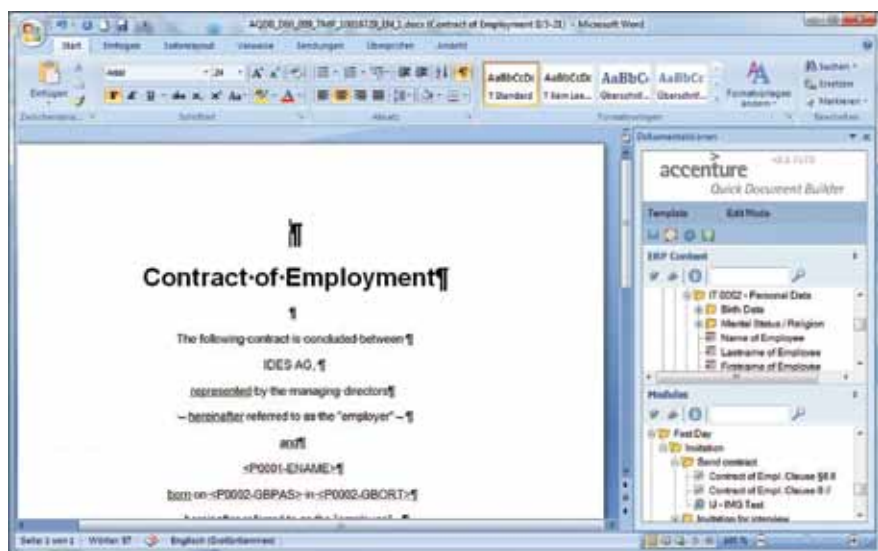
AQDB_D00_D09_TMP_10001728_EN_1.docx (Contract of Employment 0.5-3) - Microsoft Word

Start Einfügen Seitenlayout Verweise Sendungen Überprüfen Ansicht

Einfügen Arial 24 AaBbCcDc AaBbCcDc AaBbC AaBbCc Formatvorlagen ändern Suchen Ersetzen Markieren

Zwischenablage Schriftart Absatz Formatvorlagen Bearbeiten

1 Standard 1 Kein Lee... Überschrift... Überschrift...

¶

Contract·of·Employment¶

¶

The following contract is concluded between ¶

IDES AG, ¶

represented by the managing directors¶

– hereinafter referred to as the "employer" – ¶

and¶

<P0001-ENAME>¶

born on <P0002-GBPAS> in <P0002-GBORT>¶

Dokumentaktionen

accenture

Quick Document Builder

Template Edit Mode

ERP Content

IT 0002 - Personal Data
Birth Data
Marital Status / Religion
Name of Employee
Lastname of Employee
Firstname of Employee

Modules

First Day
Invitation
Send contract
Contract of Empl. Clause §8.8
Contract of Empl. Clause 8.7
U - IMG Text
Invitation for interview

Seite 1 von 1 Wörter: 87 Englisch (Großbritannien)